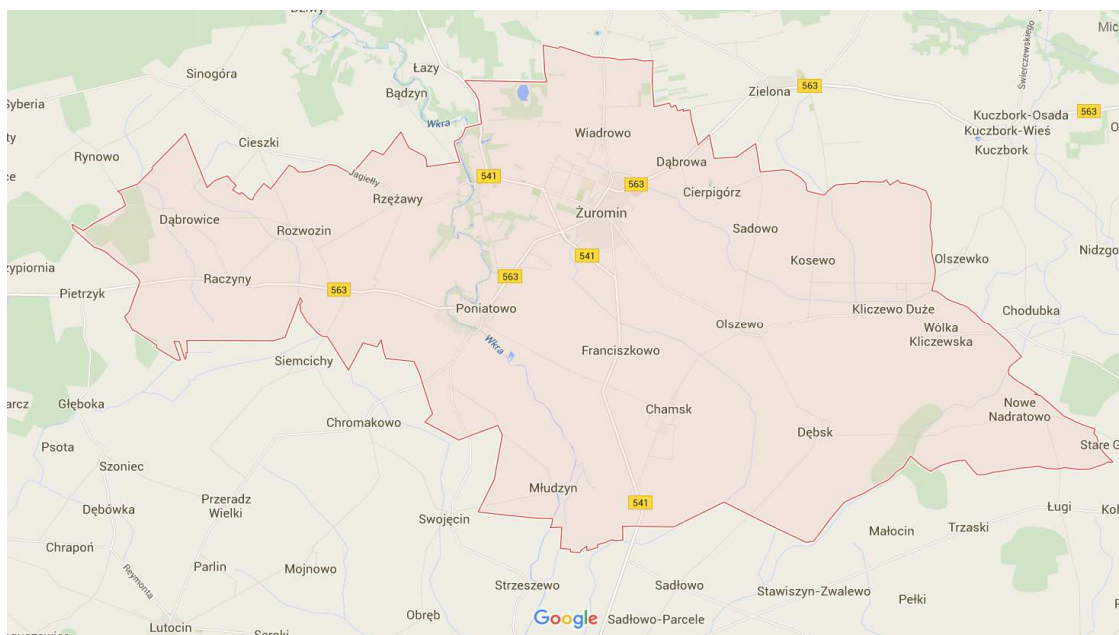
Łazy
Sinogóra
Bądzyn
Zielona
563
Mic
Świerczewskiego
Syberia
Wkra
Kuczbork-Osada
563
Kuczbork-Wieś
Wiadrowo
Cieszki
Kuczbork
Rynowo
Dąbrowa
Jagiełły
541
563
Cierpigórz
Rzężawy
Żuromin
Dąbrowice
Rozwozin
Sadowo
Nidzgo
541
Kosewo
Olszewko
563
Raczyny
Pietrzyk
563
Chodubka
Poniatowo
Kliczewo Duże
Olszewo
Wólka Kliczewska
Wkra
Siemcichy
Franciszkowo
Głęboka
Nowe Nadratowo
Chamsk
Chromakowo
Dębsk
Stare G
Psota
Szoniec
Przeradz Wielki
Młudzyn
541
Ługi
Dębówka
Swojęcin
Trzaski
Małocin
Chrapoń
Reymonta
Parlin
Mojnowo
Strzeszewo
Sadłowo
Stawiszyn-Zwalewo
Pełki
Obręb
Google
Sadłowo-Parcele
Lutocin